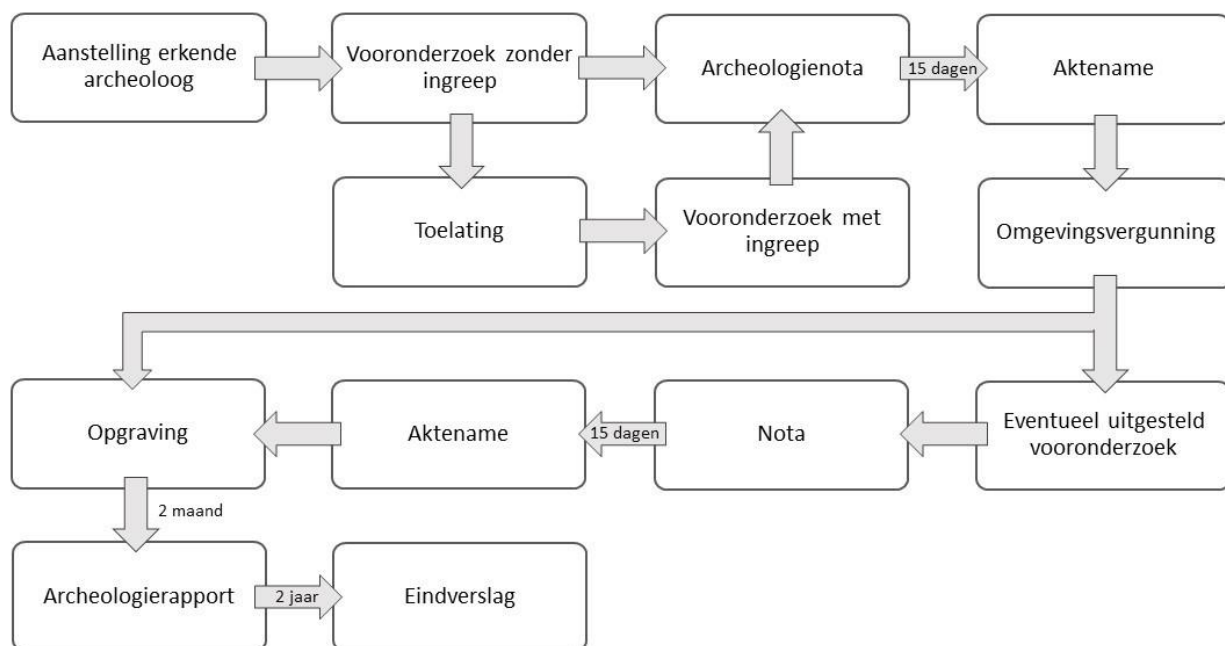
Aanstelling erkende archeoloog

Vooronderzoek zonder ingreep

Archeologienota

15 dagen

Aktename

Toelating

Vooronderzoek met ingreep

Omgevingsvergunning

Opgraving

Aktename

15 dagen

Nota

Eventueel uitgesteld vooronderzoek

2 maand

Archeologierapport

2 jaar

Eindverslag